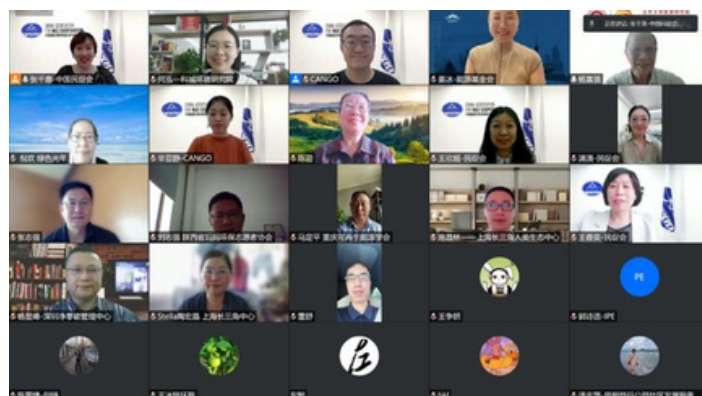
张子鹏-中国民促会
何岳-科城环境研究院
CANGO
郭冰-能源基金会
杨富强
倪欣 绿色光年
李嘉静-CANGO
陈迎
王欣颖-民促会
潇潇-民促会
张志强
刘欣 陕西省妈妈环保志愿者协会
马定平 重庆民间生态环境学会
陈昌林——上海长三角人类生态中心
王蕾英-民促会
杨显峰-深圳净零碳管理中心
Stella陶北浅 上海长三角中心
董舒
王争妍
PE
郭诗语-IPE
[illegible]
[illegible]
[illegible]
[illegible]
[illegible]